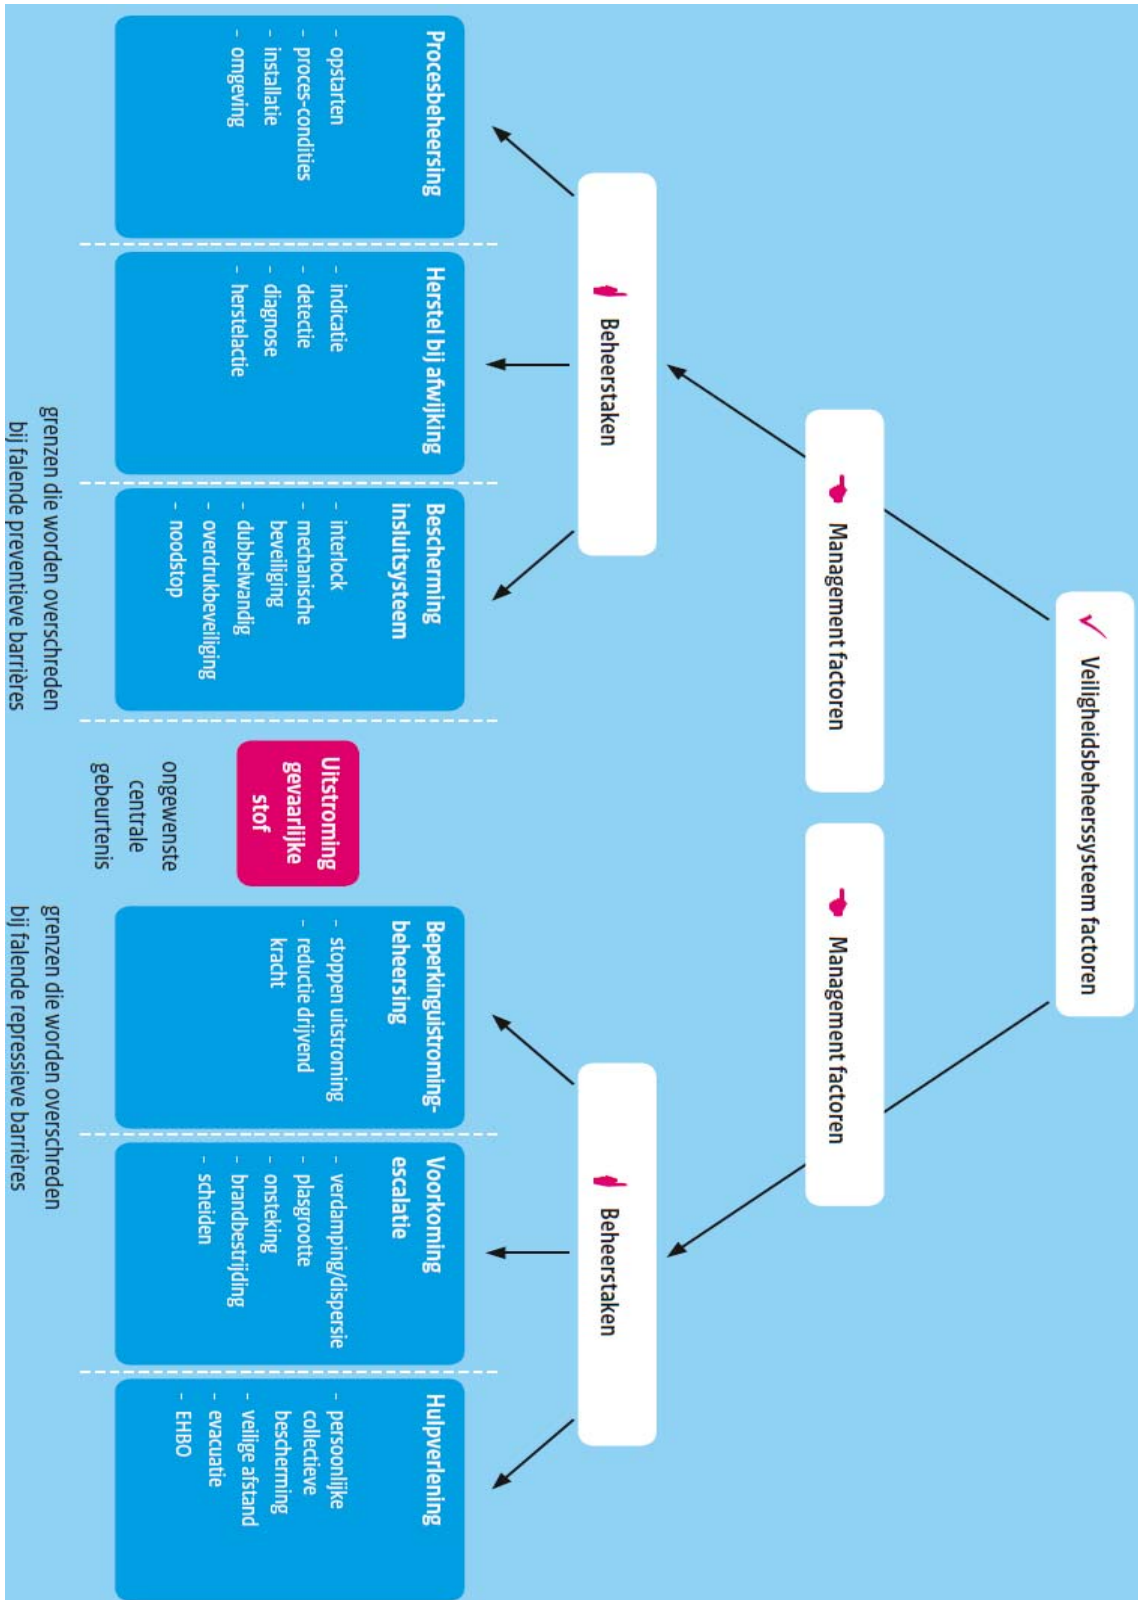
Veiligheidsbeheerssysteem factoren

Management factoren

Management factoren

Beheerstaken

Beheerstaken

Procesbeheersing
- opstarten
- proces-condities
- installatie
- omgeving

Herstel bij afwijking
- indicatie
- detectie
- diagnose
- herstelactie

Bescherming insluitsysteem
- interlock
- mechanische beveiliging
- dubbelwandig
- overdrukbeveiliging
- noodstop

grenzen die worden overschreden bij falende preventieve barrières

Uitstroming gevaarlijke stof

ongewenste centrale gebeurtenis

Beperkinguitstroming-beheersing
- stoppen uitstroming
- reductie drijvend kracht

Voorkoming escalatie
- verdamping/dispersie
- plasgrootte
- onsteking
- brandbestrijding
- scheiden

Hulpverlening
- persoonlijke collectieve bescherming
- veilige afstand
- evacuatie
- EHBO

grenzen die worden overschreden bij falende repressieve barrières